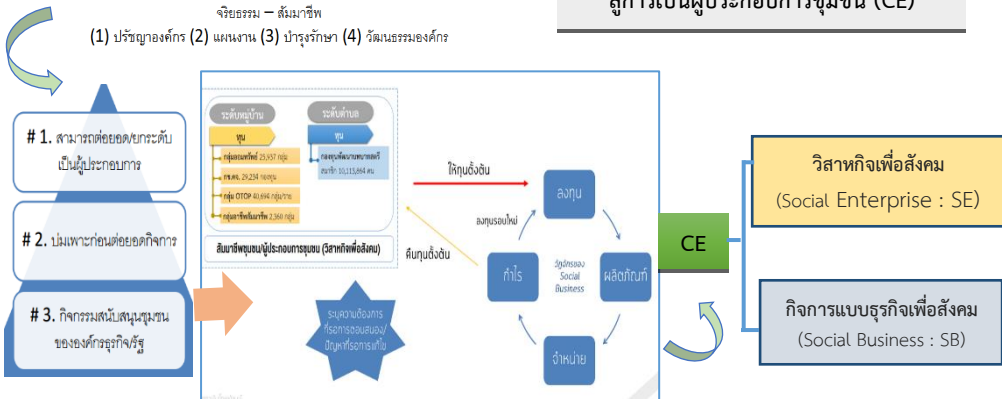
จริยธรรม – สัมมาชีพ
(1) ปรัชญาองค์กร (2) แผนงาน (3) บำรุงรักษา (4) วัฒนธรรมองค์กร

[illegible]การเป็นผู้ประกอบการชุมชน (CE)

# 1. สามารถต่อยอด/ยกระดับเป็นผู้ประกอบการ

# 2. บ่มเพาะก่อนต่อยอดกิจการ

# 3. กิจกรรมสนับสนุนชุมชนขององค์กรธุรกิจ/รัฐ

ระดับหมู่บ้าน
ทุน
กลุ่มออมทรัพย์ 25,357 กลุ่ม
กข.คจ. 29,234 กองทุน
กลุ่ม OTOP 40,694 กลุ่ม/ราย
กลุ่มอาชีพเริ่มอาชีพ 2,360 กลุ่ม

ระดับตำบล
ทุน
กองทุนพัฒนาบทบาทสตรี สมาชิก 10,115,864 คน

สัมมาชีพชุมชนผู้ประกอบการชุมชน (วิสาหกิจเพื่อสังคม)

ระบุความต้องการที่อยากตอบสนอง/ปัญหาที่อยากแก้ไข

ให้ทุนตั้งต้น
คืนทุนตั้งต้น
ลงทุนรอบใหม่
ลงทุน
ผลิตภัณฑ์
จำหน่าย
กำไร
วัฏจักรของ Social Business

CE

วิสาหกิจเพื่อสังคม
(Social Enterprise : SE)

กิจการแบบธุรกิจเพื่อสังคม
(Social Business : SB)